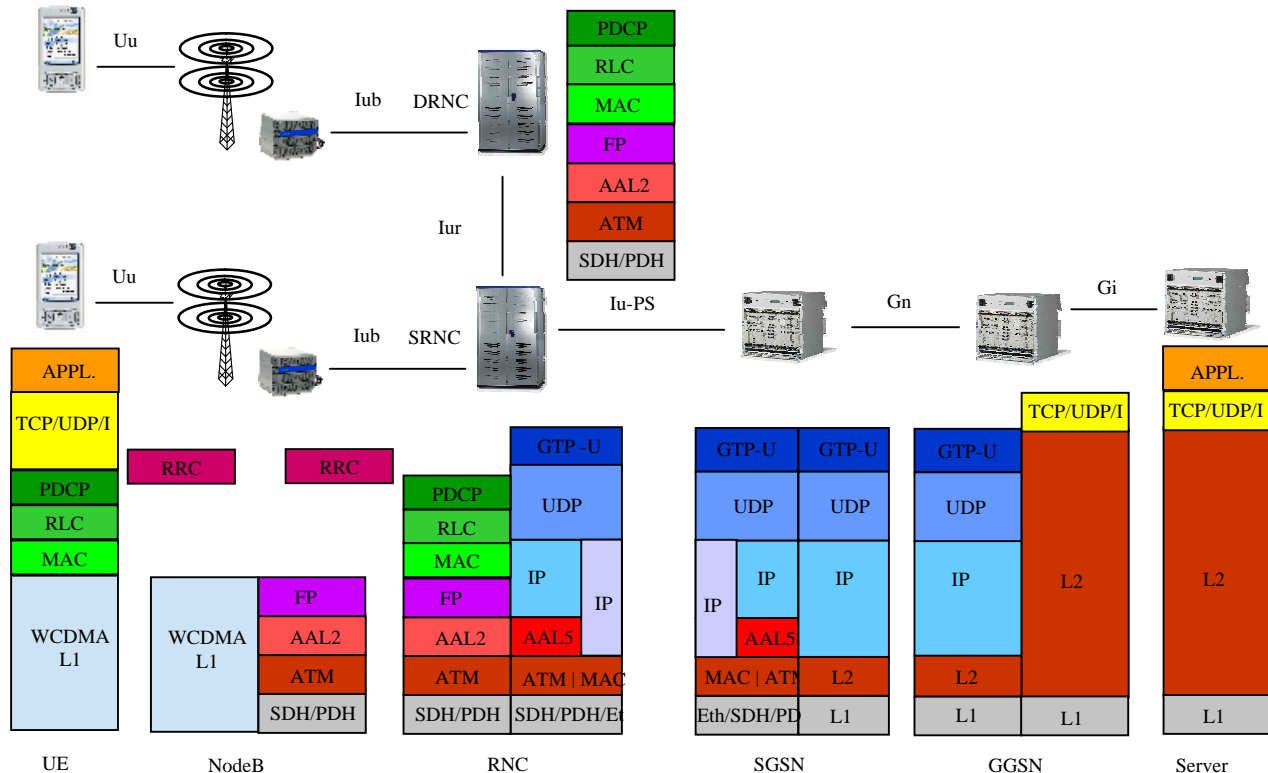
Uu

Iub

DRNC

PDCP
RLC
MAC
FP
AAL2
ATM
SDH/PDH

Iur

Uu

Iub

SRNC

Iu-PS

Gn

Gi

APPL.
TCP/UDP/I
PDCP
RLC
MAC
WCDMA L1

RRC

RRC

WCDMA L1
FP
AAL2
ATM
SDH/PDH

PDCP
RLC
MAC
FP
AAL2
ATM
SDH/PDH
GTP -U
UDP
IP
IP
AAL5
ATM | MAC
SDH/PDH/Et

GTP-U
UDP
IP
IP
AAL5
MAC | ATM
Eth/SDH/PD
GTP-U
UDP
IP
L2
L1

GTP-U
UDP
IP
L2
L1
TCP/UDP/I
L2
L1

APPL.
TCP/UDP/I
L2
L1

UE

NodeB

RNC

SGSN

GGSN

Server